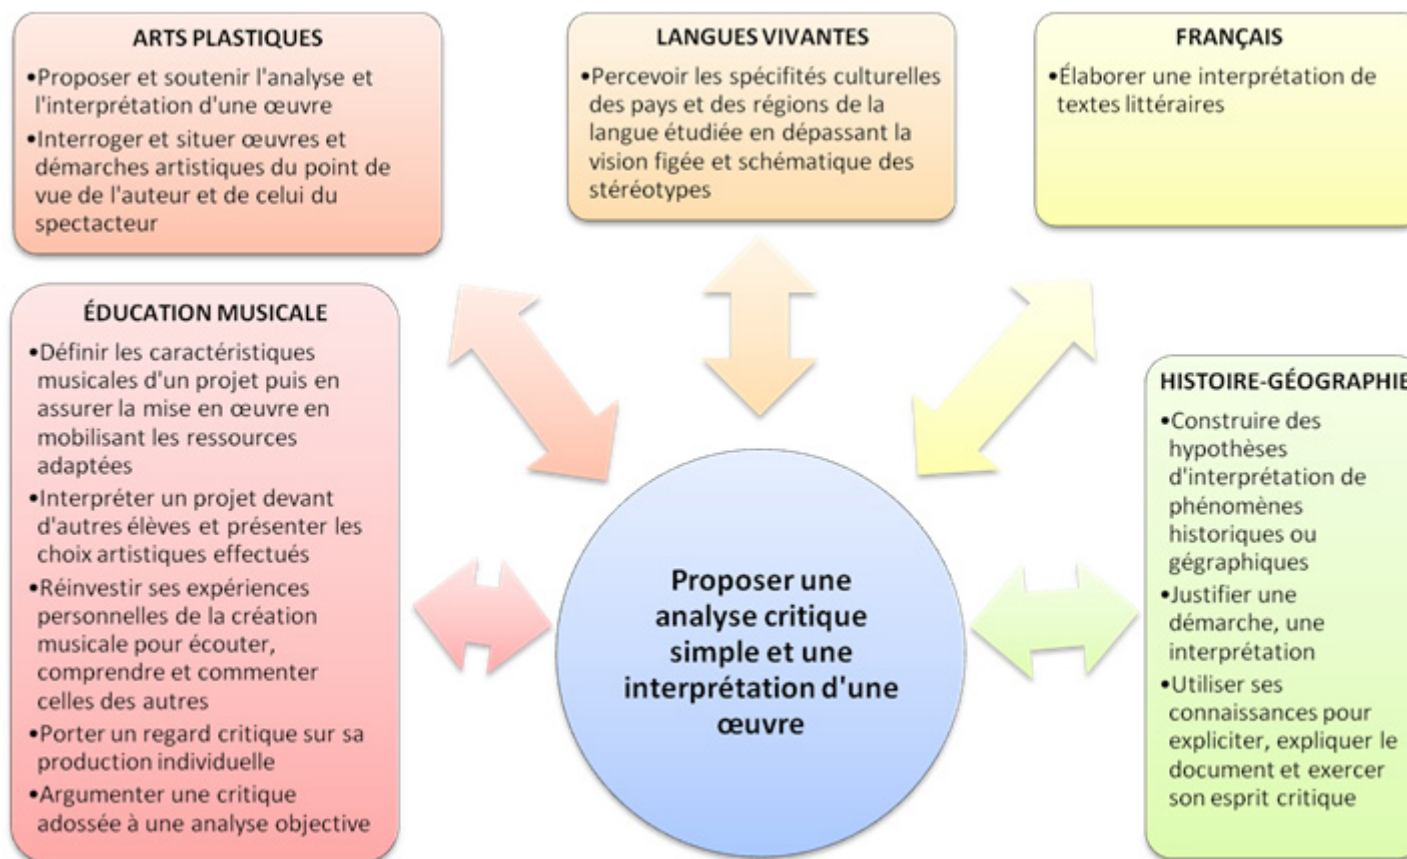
ARTS PLASTIQUES

•Proposer et soutenir l'analyse et l'interprétation d'une œuvre

•Interroger et situer œuvres et démarches artistiques du point de vue de l'auteur et de celui du spectacteur

LANGUES VIVANTES

•Percevoir les spécifités culturelles des pays et des régions de la langue étudiée en dépassant la vision figée et schématique des stéréotypes

FRANÇAIS

•Élaborer une interprétation de textes littéraires

ÉDUCATION MUSICALE

•Définir les caractéristiques musicales d'un projet puis en assurer la mise en œuvre en mobilisant les ressources adaptées

•Interpréter un projet devant d'autres élèves et présenter les choix artistiques effectués

•Réinvestir ses expériences personnelles de la création musicale pour écouter, comprendre et commenter celles des autres

•Porter un regard critique sur sa production individuelle

•Argumenter une critique adossée à une analyse objective

Proposer une analyse critique simple et une interprétation d'une œuvre

HISTOIRE-GÉOGRAPHIE

•Construire des hypothèses d'interprétation de phénomènes historiques ou gégraphiques

•Justifier une démarche, une interprétation

•Utiliser ses connaissances pour expliciter, expliquer le document et exercer son esprit critique